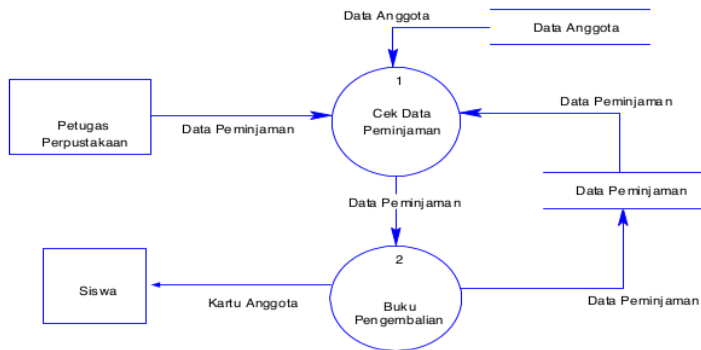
Data Anggota

Data Anggota

1

Cek Data Peminjaman

Data Peminjaman

Petugas Perpustakaan

Data Peminjaman

Data Peminjaman

Data Peminjaman

2

Siswa

Kartu Anggota

Buku Pengembalian

Data Peminjaman